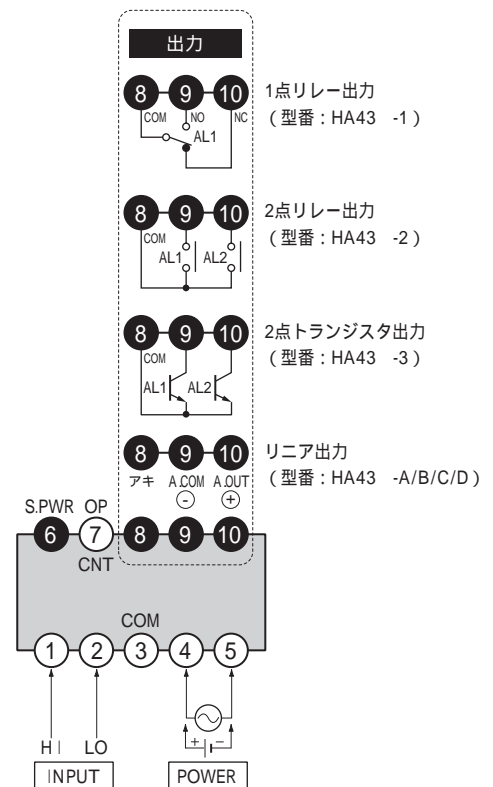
出力

8 9 10
COM NO NC
AL1

1点リレー出力
（型番：HA43 -1）

8 9 10
COM
AL1 AL2

2点リレー出力
（型番：HA43 -2）

8 9 10
COM
AL1 AL2

2点トランジスタ出力
（型番：HA43 -3）

8 9 10
アキ A.COM A.OUT
$-$ $+$

リニア出力
（型番：HA43 -A/B/C/D）

S.PWR OP
6 7 8 9 10
CNT

COM
1 2 3 4 5

+ −

HI LO
INPUT
POWER